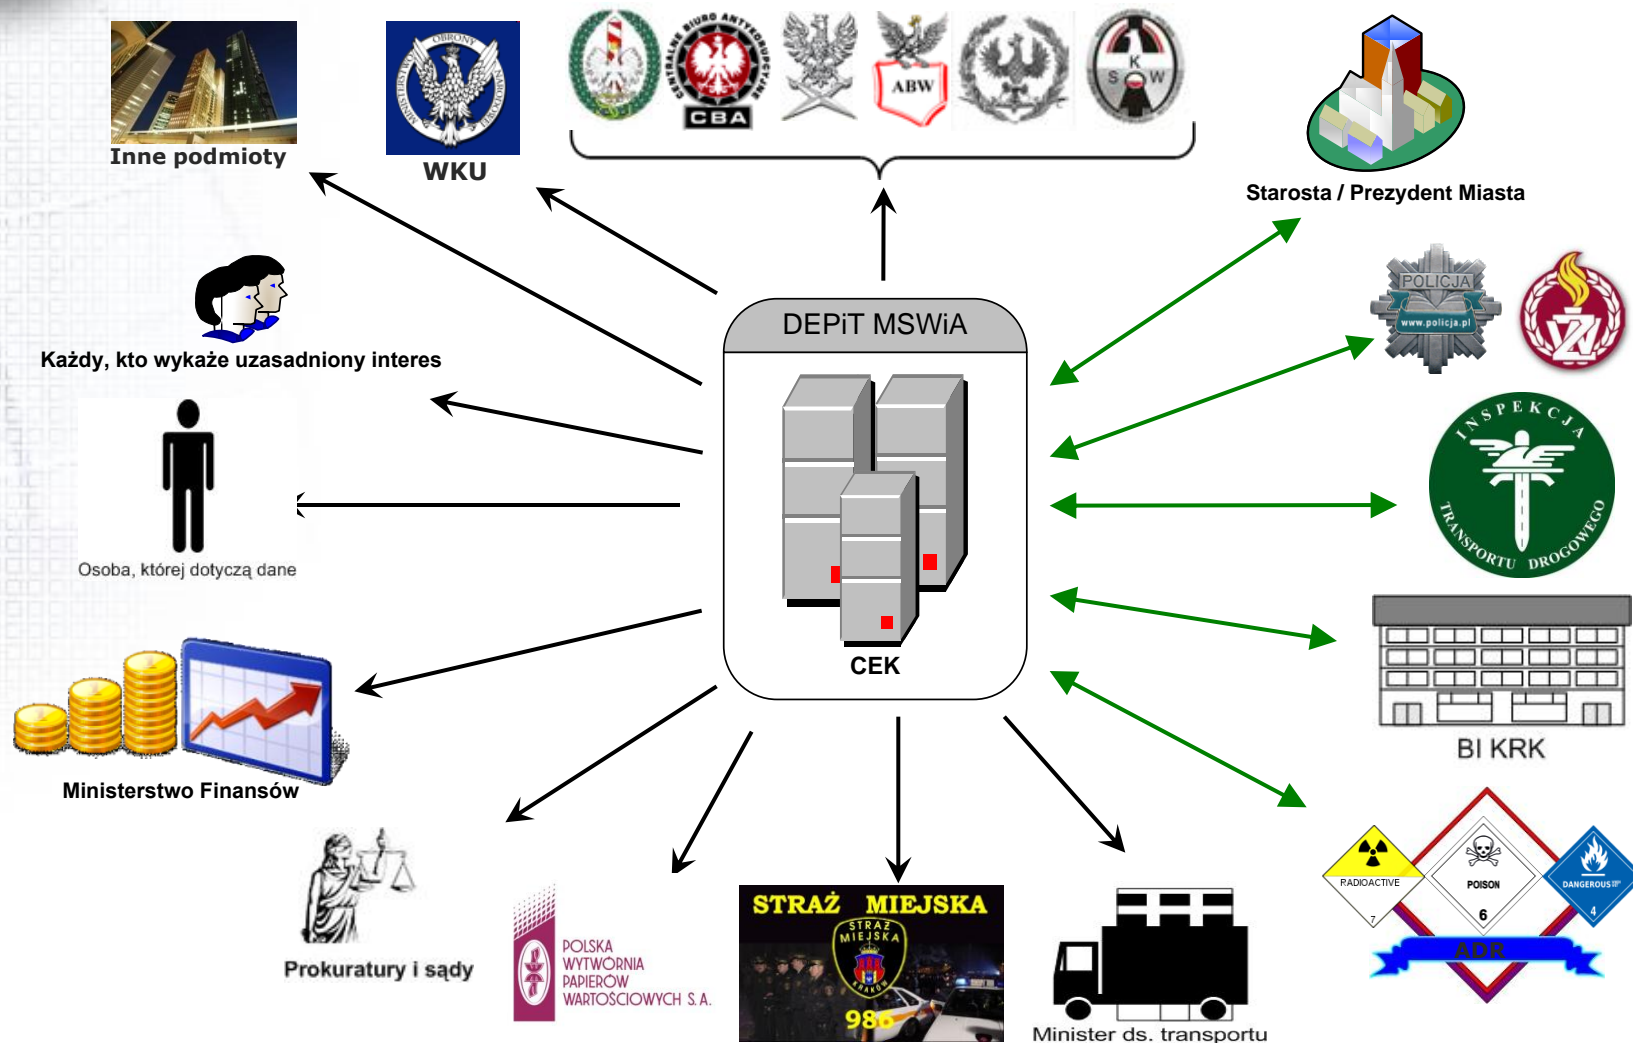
Inne podmioty

OBRONY MINISTERSTWO NARODOWEJ

WKU

CENTRALNE BIURO ANTYKORUPCYJNE CBA

ABW

K S W

Starosta / Prezydent Miasta

POLICJA www.policja.pl

Każdy, kto wykaże uzasadniony interes

DEPiT MSWiA

CEK

INSPEKCJA TRANSPORTU DROGOWEGO

Osoba, której dotyczą dane

BI KRK

Ministerstwo Finansów

RADIOACTIVE 7

POISON 6

DANGEROUS 4

ADR

Prokuratury i sądy

POLSKA WYTWÓRNIA PAPIERÓW WARTOŚCIOWYCH S.A.

STRAŻ MIEJSKA

STRAŻ MIEJSKA KRAKÓW

986

Minister ds. transportu